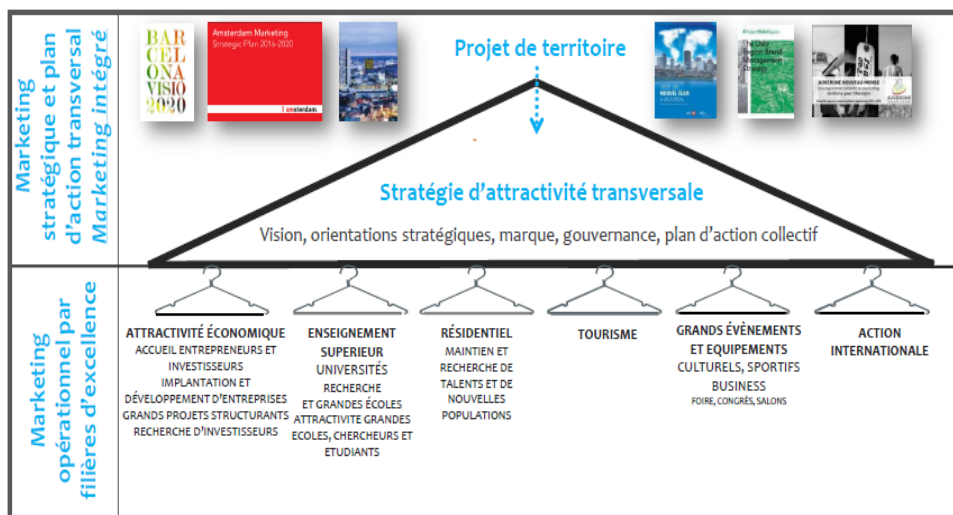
Marketing stratégique et plan d'action transversal
Marketing intégré

BARCELONA VISIO 2020

Amsterdam Marketing
Strategic Plan 2016-2020
I amsterdam.

Projet de territoire

Stratégie d'attractivité transversale

Vision, orientations stratégiques, marque, gouvernance, plan d'action collectif

AUVERGNE NOUVEAU MONDE

Marketing opérationnel par filières d'excellence

ATTRACTIVITÉ ÉCONOMIQUE
ACCUEIL ENTREPRENEURS ET INVESTISSEURS
IMPLANTATION ET DÉVELOPPEMENT D'ENTREPRISES
GRANDS PROJETS STRUCTURANTS
RECHERCHE D'INVESTISSEURS

ENSEIGNEMENT SUPERIEUR
UNIVERSITÉS
RECHERCHE
ET GRANDES ÉCOLES
ATTRACTIVITE GRANDES ECOLES, CHERCHEURS ET ETUDIANTS

RÉSIDENTIEL
MAINTIEN ET RECHERCHE DE TALENTS ET DE NOUVELLES POPULATIONS

TOURISME

GRANDS ÉVÈNEMENTS ET EQUIPEMENTS
CULTURELS, SPORTIFS BUSINESS
FOIRE, CONGRÈS, SALONS

ACTION INTERNATIONALE